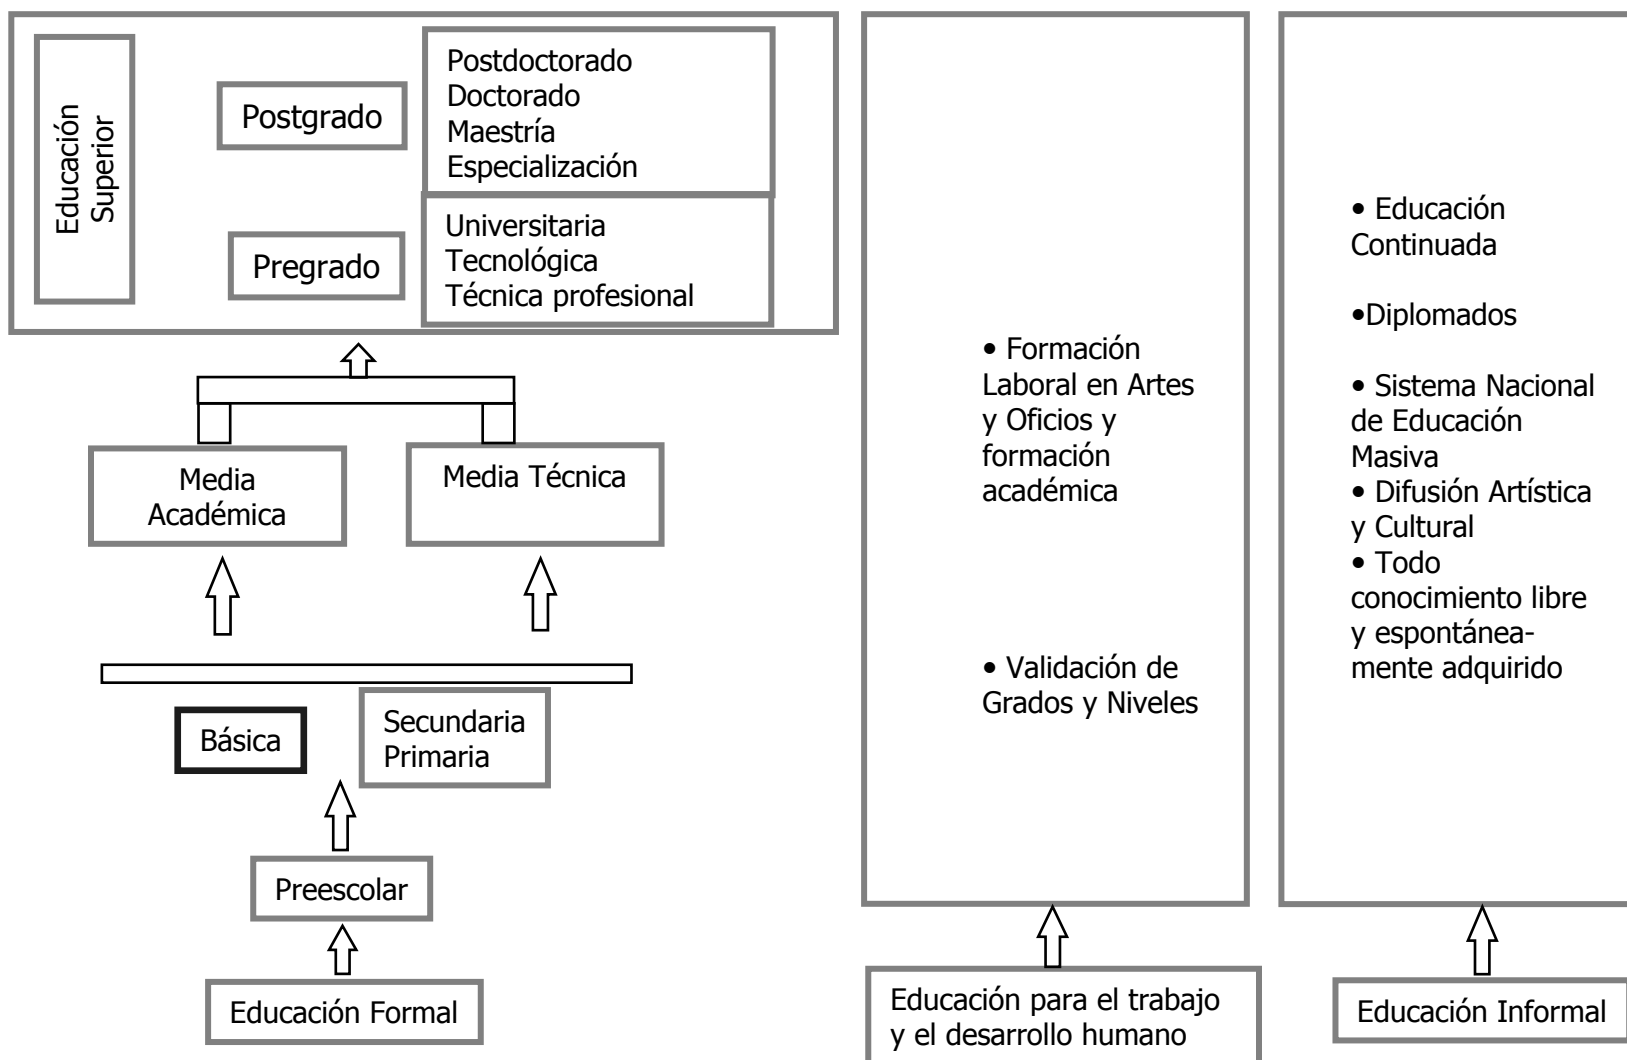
Educación Superior

Postgrado

Postdoctorado
Doctorado
Maestría
Especialización

Pregrado

Universitaria
Tecnológica
Técnica profesional

Media Académica

Media Técnica

Básica

Secundaria
Primaria

Preescolar

Educación Formal

• Formación Laboral en Artes y Oficios y formación académica

• Validación de Grados y Niveles

Educación para el trabajo y el desarrollo humano

• Educación Continuada

•Diplomados

• Sistema Nacional de Educación Masiva
• Difusión Artística y Cultural
• Todo conocimiento libre y espontáneamente adquirido

Educación Informal